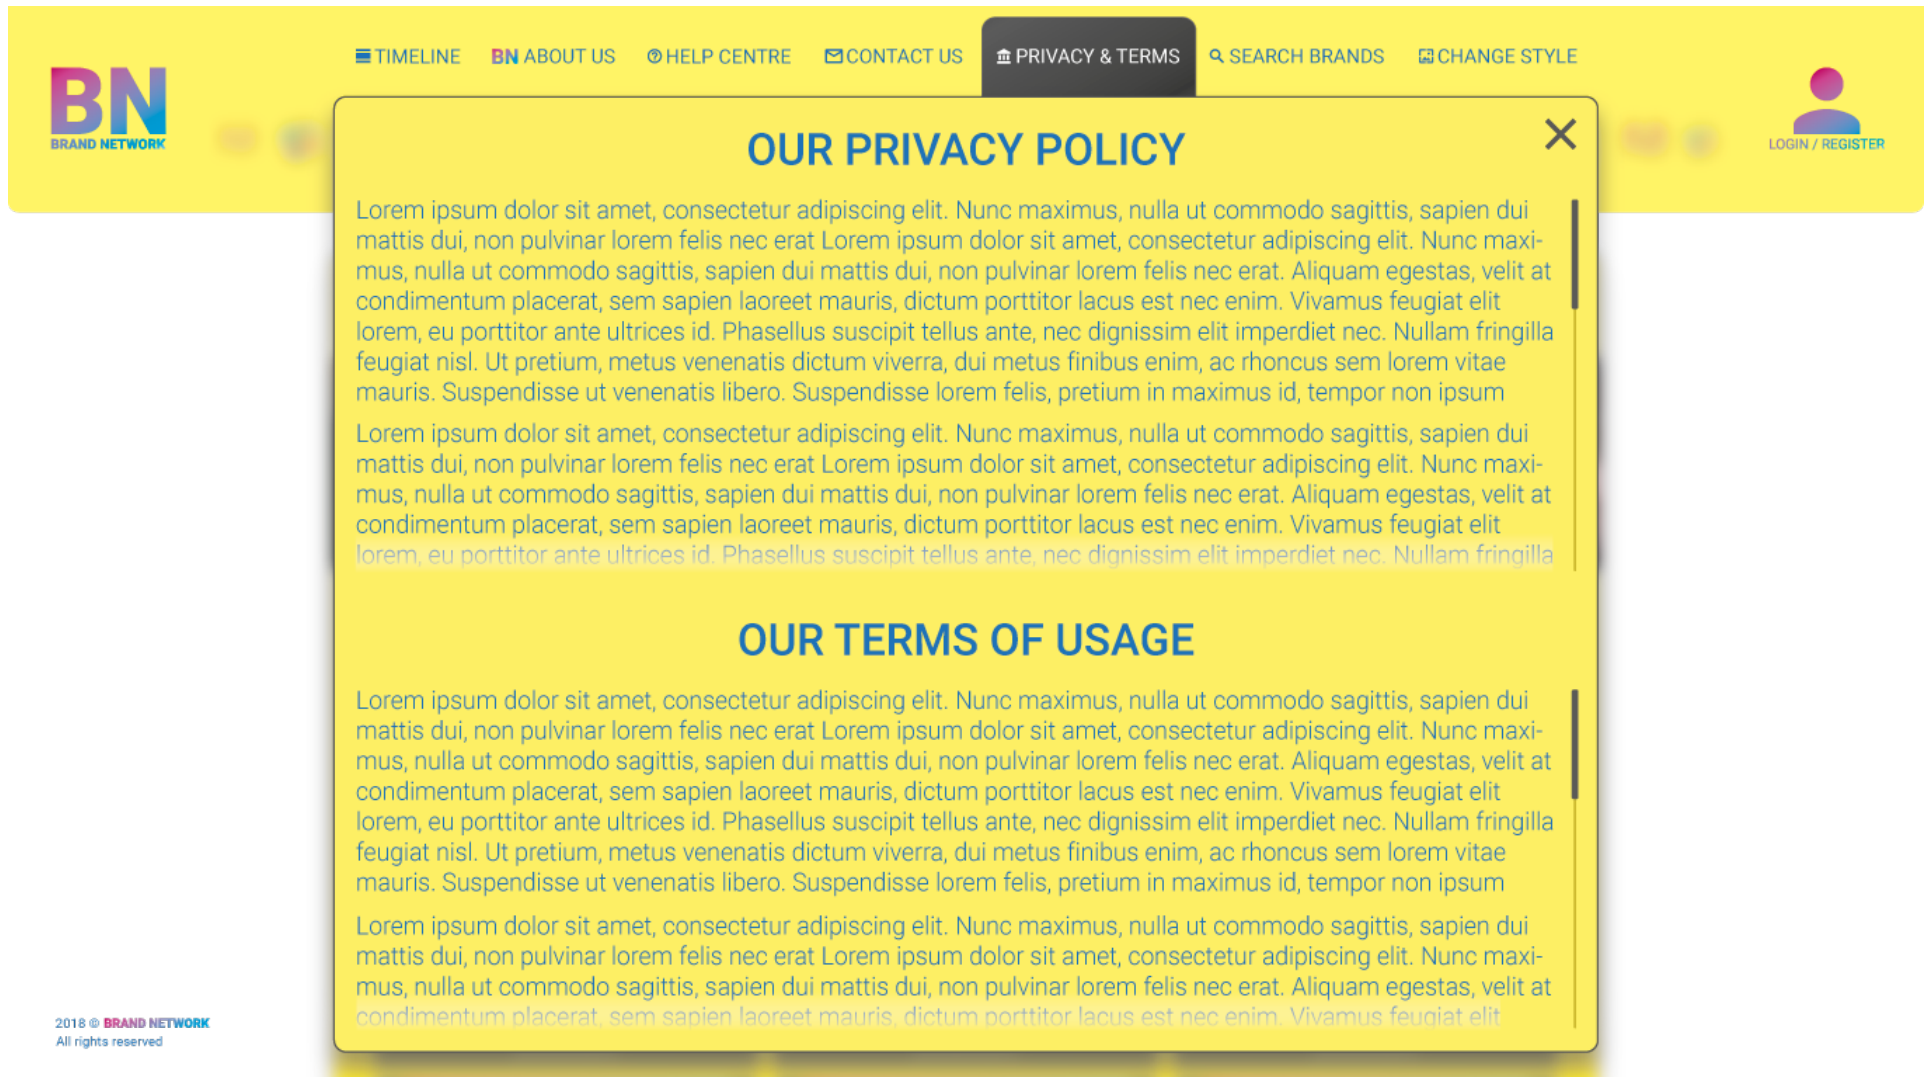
BN
BRAND NETWORK

TIMELINE BN ABOUT US HELP CENTRE CONTACT US PRIVACY & TERMS SEARCH BRANDS CHANGE STYLE

LOGIN / REGISTER

OUR PRIVACY POLICY

Lorem ipsum dolor sit amet, consectetur adipiscing elit. Nunc maximus, nulla ut commodo sagittis, sapien dui mattis dui, non pulvinar lorem felis nec erat Lorem ipsum dolor sit amet, consectetur adipiscing elit. Nunc maximus, nulla ut commodo sagittis, sapien dui mattis dui, non pulvinar lorem felis nec erat. Aliquam egestas, velit at condimentum placerat, sem sapien laoreet mauris, dictum porttitor lacus est nec enim. Vivamus feugiat elit lorem, eu porttitor ante ultrices id. Phasellus suscipit tellus ante, nec dignissim elit imperdiet nec. Nullam fringilla feugiat nisl. Ut pretium, metus venenatis dictum viverra, dui metus finibus enim, ac rhoncus sem lorem vitae mauris. Suspendisse ut venenatis libero. Suspendisse lorem felis, pretium in maximus id, tempor non ipsum

Lorem ipsum dolor sit amet, consectetur adipiscing elit. Nunc maximus, nulla ut commodo sagittis, sapien dui mattis dui, non pulvinar lorem felis nec erat Lorem ipsum dolor sit amet, consectetur adipiscing elit. Nunc maximus, nulla ut commodo sagittis, sapien dui mattis dui, non pulvinar lorem felis nec erat. Aliquam egestas, velit at condimentum placerat, sem sapien laoreet mauris, dictum porttitor lacus est nec enim. Vivamus feugiat elit lorem, eu porttitor ante ultrices id. Phasellus suscipit tellus ante, nec dignissim elit imperdiet nec. Nullam fringilla

OUR TERMS OF USAGE

Lorem ipsum dolor sit amet, consectetur adipiscing elit. Nunc maximus, nulla ut commodo sagittis, sapien dui mattis dui, non pulvinar lorem felis nec erat Lorem ipsum dolor sit amet, consectetur adipiscing elit. Nunc maximus, nulla ut commodo sagittis, sapien dui mattis dui, non pulvinar lorem felis nec erat. Aliquam egestas, velit at condimentum placerat, sem sapien laoreet mauris, dictum porttitor lacus est nec enim. Vivamus feugiat elit lorem, eu porttitor ante ultrices id. Phasellus suscipit tellus ante, nec dignissim elit imperdiet nec. Nullam fringilla feugiat nisl. Ut pretium, metus venenatis dictum viverra, dui metus finibus enim, ac rhoncus sem lorem vitae mauris. Suspendisse ut venenatis libero. Suspendisse lorem felis, pretium in maximus id, tempor non ipsum

Lorem ipsum dolor sit amet, consectetur adipiscing elit. Nunc maximus, nulla ut commodo sagittis, sapien dui mattis dui, non pulvinar lorem felis nec erat Lorem ipsum dolor sit amet, consectetur adipiscing elit. Nunc maximus, nulla ut commodo sagittis, sapien dui mattis dui, non pulvinar lorem felis nec erat. Aliquam egestas, velit at condimentum placerat, sem sapien laoreet mauris, dictum porttitor lacus est nec enim. Vivamus feugiat elit

2018 © BRAND NETWORK
All rights reserved